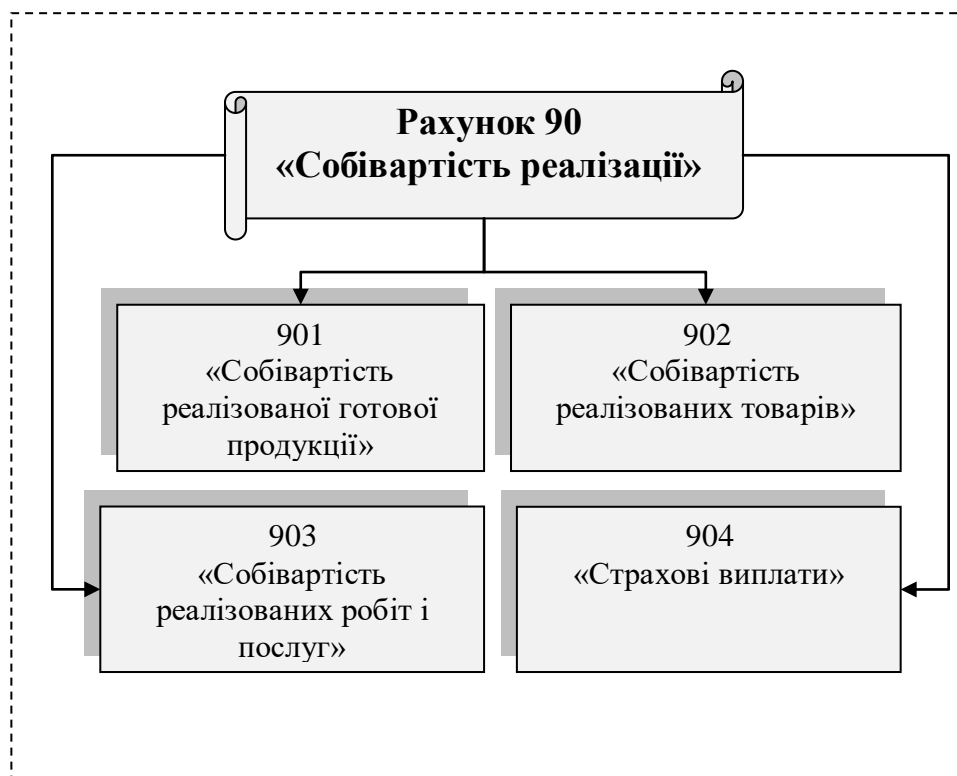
Рахунок 90
«Собівартість реалізації»

901
«Собівартість реалізованої готової продукції»

902
«Собівартість реалізованих товарів»

903
«Собівартість реалізованих робіт і послуг»

904
«Страхові виплати»